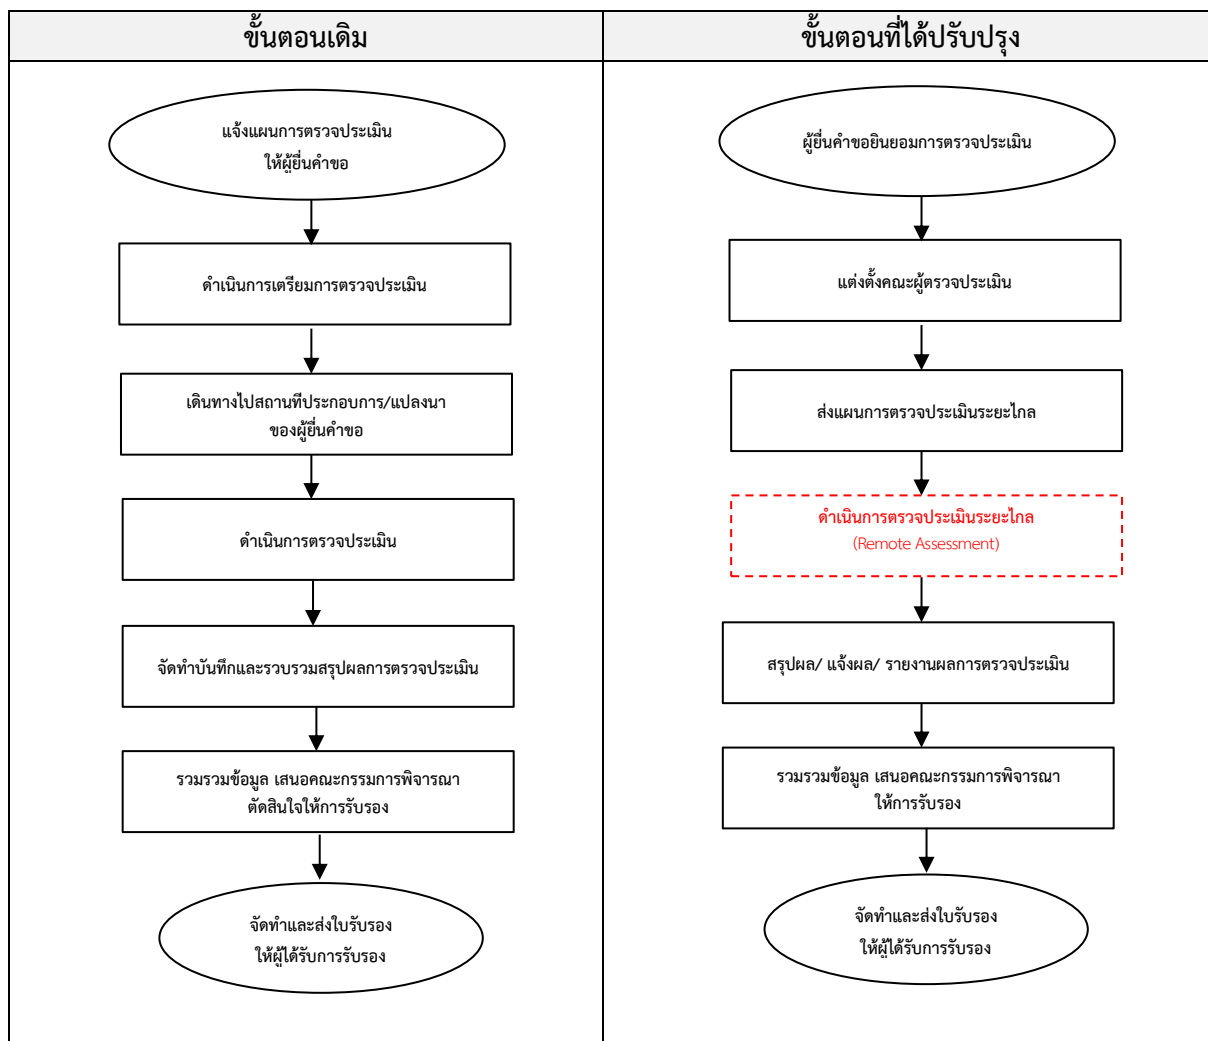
| ขั้นตอนเดิม | ขั้นตอนที่ได้ปรับปรุง |
|---|---|

แจ้งแผนการตรวจประเมิน ให้ผู้ยื่นคำขอ

ดำเนินการเตรียมการตรวจประเมิน

เดินทางไปสถานที่ประกอบการ/แปลงนา ของผู้ยื่นคำขอ

ดำเนินการตรวจประเมิน

จัดทำบันทึกและรวบรวมสรุปผลการตรวจประเมิน

รวมรวมข้อมูล เสนอคณะกรรมการพิจารณา ตัดสินใจให้การรับรอง

จัดทำและส่งใบรับรอง ให้ผู้ได้รับการรับรอง

ผู้ยื่นคำขอยินยอมการตรวจประเมิน

แต่งตั้งคณะผู้ตรวจประเมิน

ส่งแผนการตรวจประเมินระยะไกล

ดำเนินการตรวจประเมินระยะไกล (Remote Assessment)

สรุปผล/ แจ้งผล/ รายงานผลการตรวจประเมิน

รวมรวมข้อมูล เสนอคณะกรรมการพิจารณา ให้การรับรอง

จัดทำและส่งใบรับรอง ให้ผู้ได้รับการรับรอง